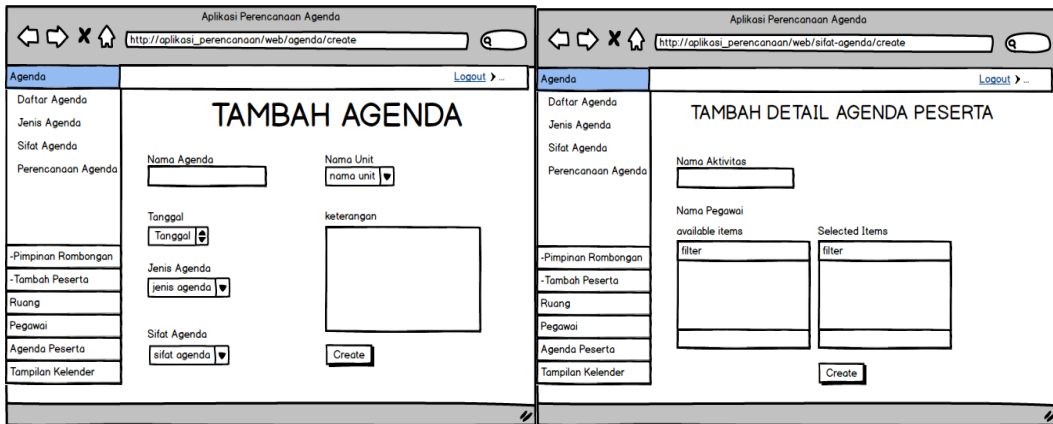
Aplikasi Perencanaan Agenda

http://aplikasi_perencanaan/web/agenda/create

Agenda

Logout ›...

Daftar Agenda
Jenis Agenda
Sifat Agenda
Perencanaan Agenda

TAMBAH AGENDA

Nama Agenda

Nama Unit
nama unit

Tanggal
Tanggal

keterangan

Jenis Agenda
jenis agenda

Sifat Agenda
sifat agenda

Create

-Pimpinan Rombongan
-Tambah Peserta
Ruang
Pegawai
Agenda Peserta
Tampilan Kelender

Aplikasi Perencanaan Agenda

http://aplikasi_perencanaan/web/sifat-agenda/create

Agenda

Logout ›...

Daftar Agenda
Jenis Agenda
Sifat Agenda
Perencanaan Agenda

TAMBAH DETAIL AGENDA PESERTA

Nama Aktivitas

Nama Pegawai
available items
filter

Selected Items
filter

Create

-Pimpinan Rombongan
-Tambah Peserta
Ruang
Pegawai
Agenda Peserta
Tampilan Kelender